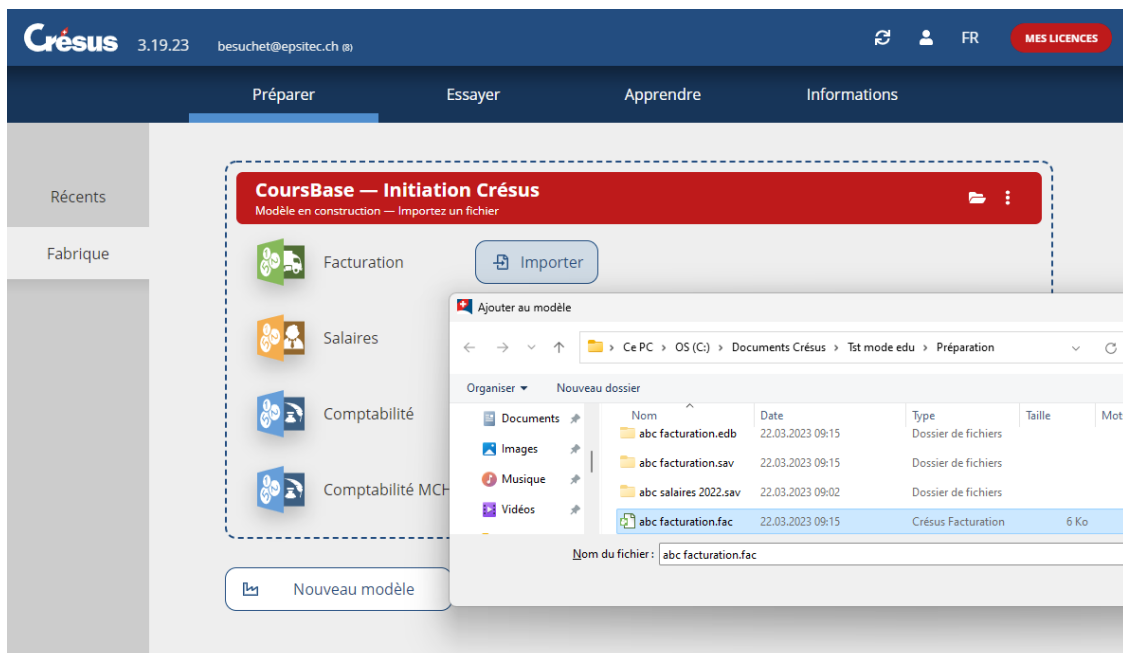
Crésus 3.19.23 besuchet@epsitec.ch (8)

FR MES LICENCES

Préparer Essayer Apprendre Informations

Récents

Fabrique

CoursBase — Initiation Crésus
Modèle en construction — Importez un fichier

Facturation

Importer

Salaires

Comptabilité

Comptabilité MCH

Nouveau modèle

Ajouter au modèle

Ce PC › OS (C:) › Documents Crésus › Tst mode edu › Préparation

Organiser ▾ Nouveau dossier

Documents
Images
Musique
Vidéos

| Nom | Date | Type | Taille | Mot |
|---|---|---|---|---|
| abc facturation.edb | 22.03.2023 09:15 | Dossier de fichiers | | |
| abc facturation.sav | 22.03.2023 09:15 | Dossier de fichiers | | |
| abc salaires 2022.sav | 22.03.2023 09:02 | Dossier de fichiers | | |
| abc facturation.fac | 22.03.2023 09:15 | Crésus Facturation | 6 Ko | |

Nom du fichier : abc facturation.fac